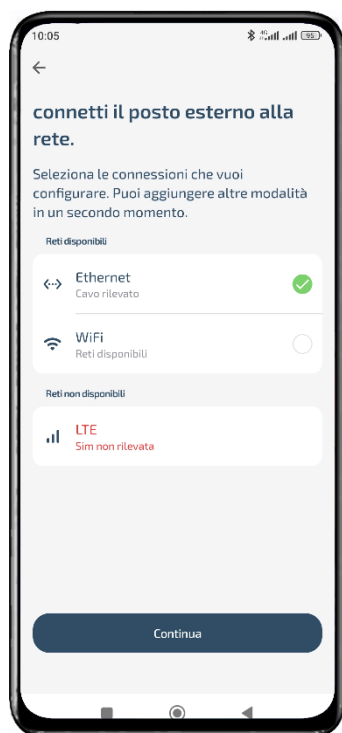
10:05

connetti il posto esterno alla rete.

Seleziona le connessioni che vuoi configurare. Puoi aggiungere altre modalità in un secondo momento.

Reti disponibili

Ethernet
Cavo rilevato

WiFi
Reti disponibili

Reti non disponibili

LTE
Sim non rilevata

Continua